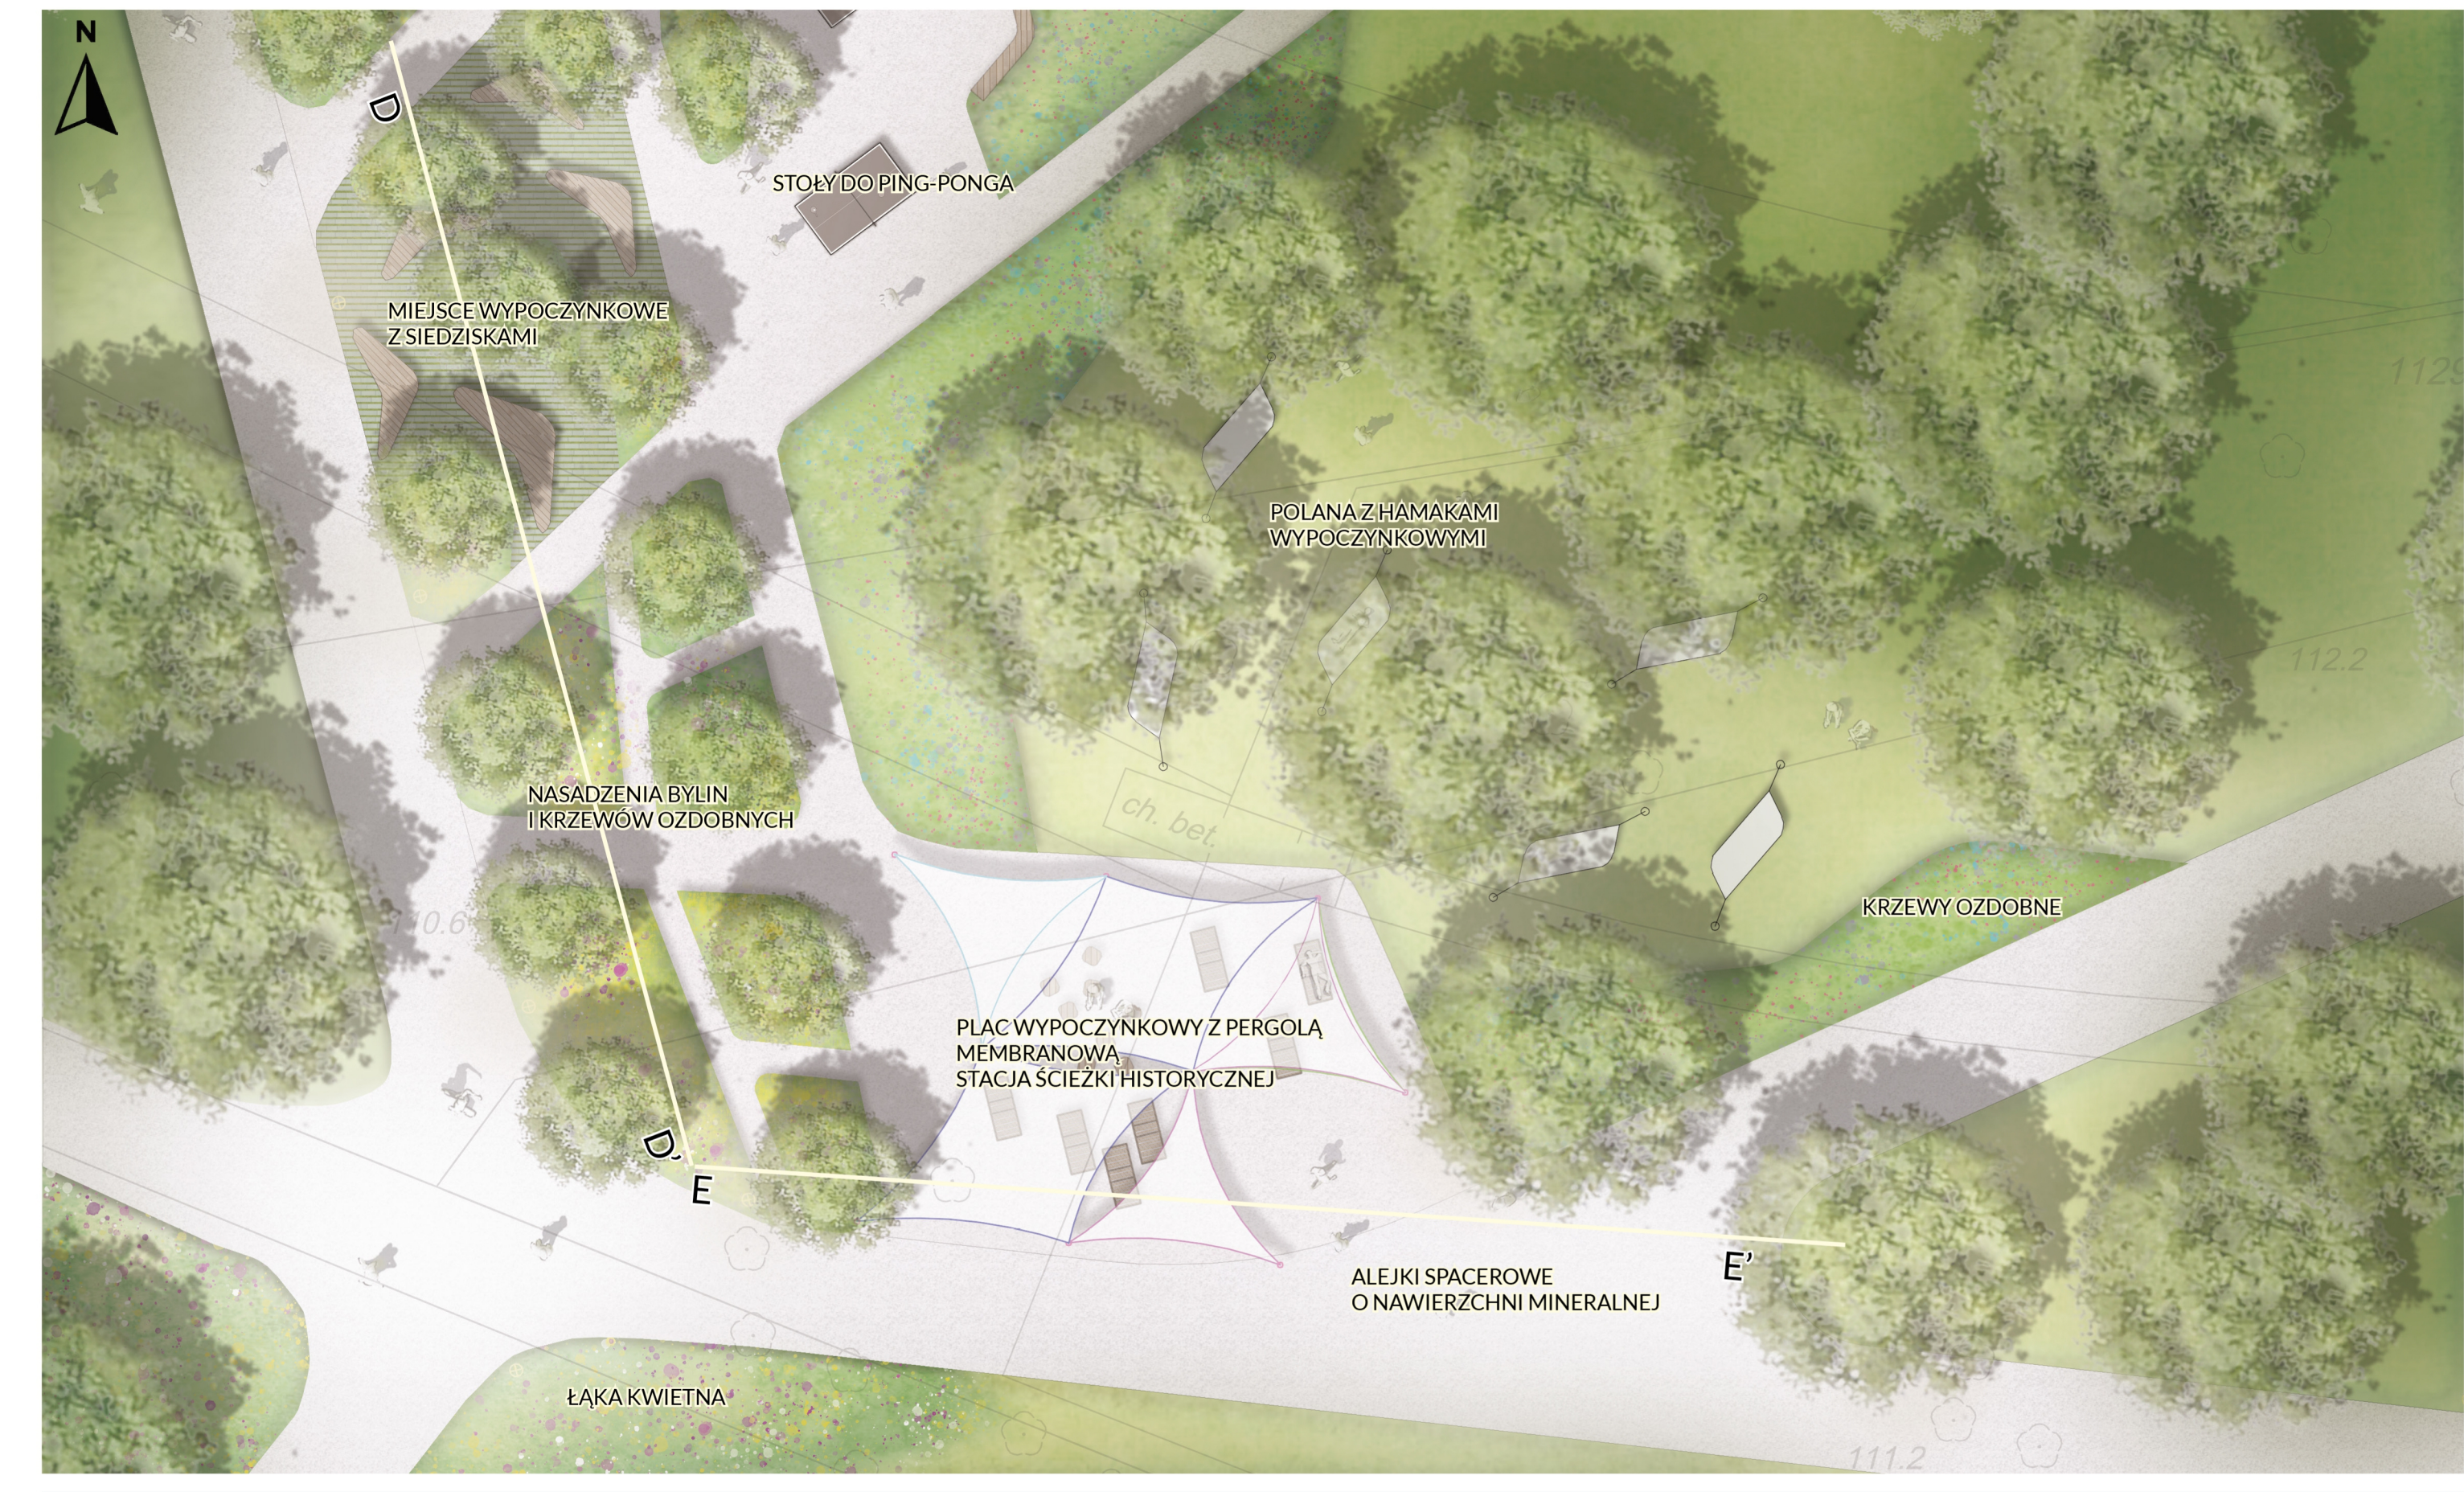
N

D

STOŁY DO PING-PONGA

MIEJSCE WYPOCZYNKOWE Z SIEDZISKAMI

112.9

POLANA Z HAMAKAMI WYPOCZYNKOWYMI

112.2

ch. bet.

NASADZENIA BYLIN I KRZEWÓW OZDOBNYCH

110.6

KRZEWY OZDOBNE

PLAC WYPOCZYNKOWY Z PERGOLĄ MEMBRANOWĄ STACJA ŚCIEŻKI HISTORYCZNEJ

D'

E

E'

ALEJKI SPACEROWE O NAWIERZCHNI MINERALNEJ

ŁĄKA KWIETNA

111.2